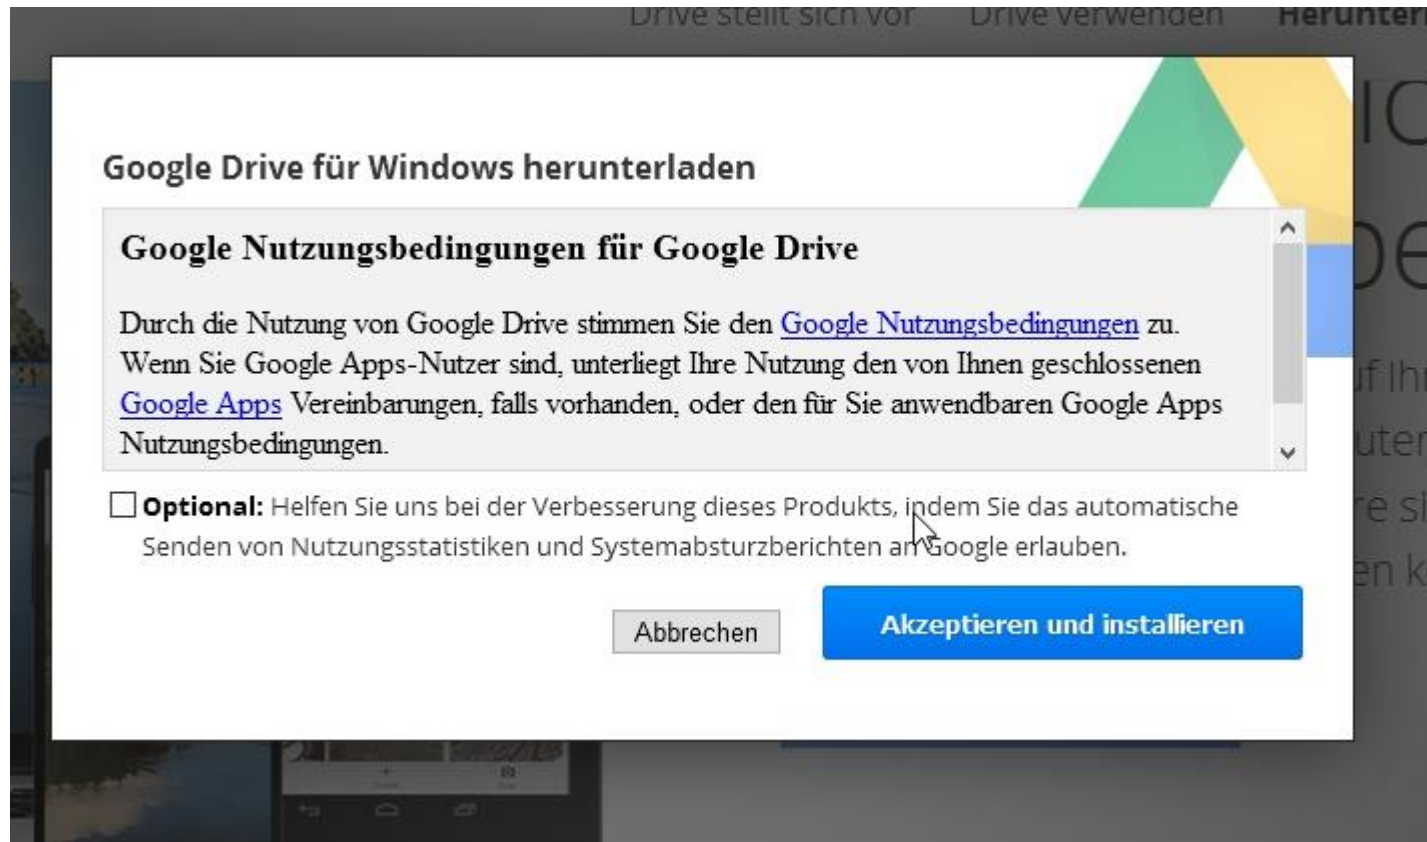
Drive stellt sich vor Drive verwenden Herunter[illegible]

Google Drive für Windows herunterladen

Google Nutzungsbedingungen für Google Drive

Durch die Nutzung von Google Drive stimmen Sie den Google Nutzungsbedingungen zu. Wenn Sie Google Apps-Nutzer sind, unterliegt Ihre Nutzung den von Ihnen geschlossenen Google Apps Vereinbarungen, falls vorhanden, oder den für Sie anwendbaren Google Apps Nutzungsbedingungen.

Optional: Helfen Sie uns bei der Verbesserung dieses Produkts, indem Sie das automatische Senden von Nutzungsstatistiken und Systemabsturzberichten an Google erlauben.

Abbrechen

Akzeptieren und installieren